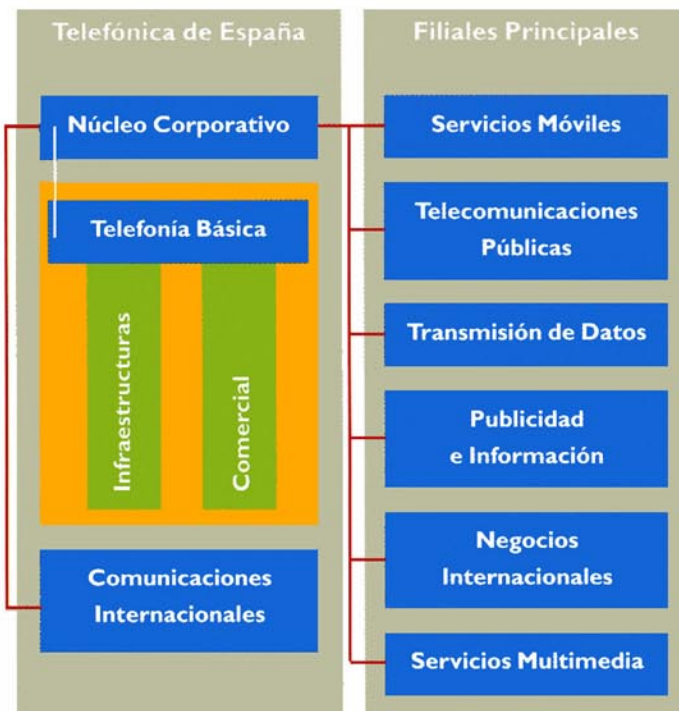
Telefónica de España

Núcleo Corporativo

Telefonía Básica

Infraestructuras

Comercial

Comunicaciones Internacionales

Filiales Principales

Servicios Móviles

Telecomunicaciones Públicas

Transmisión de Datos

Publicidad e Información

Negocios Internacionales

Servicios Multimedia